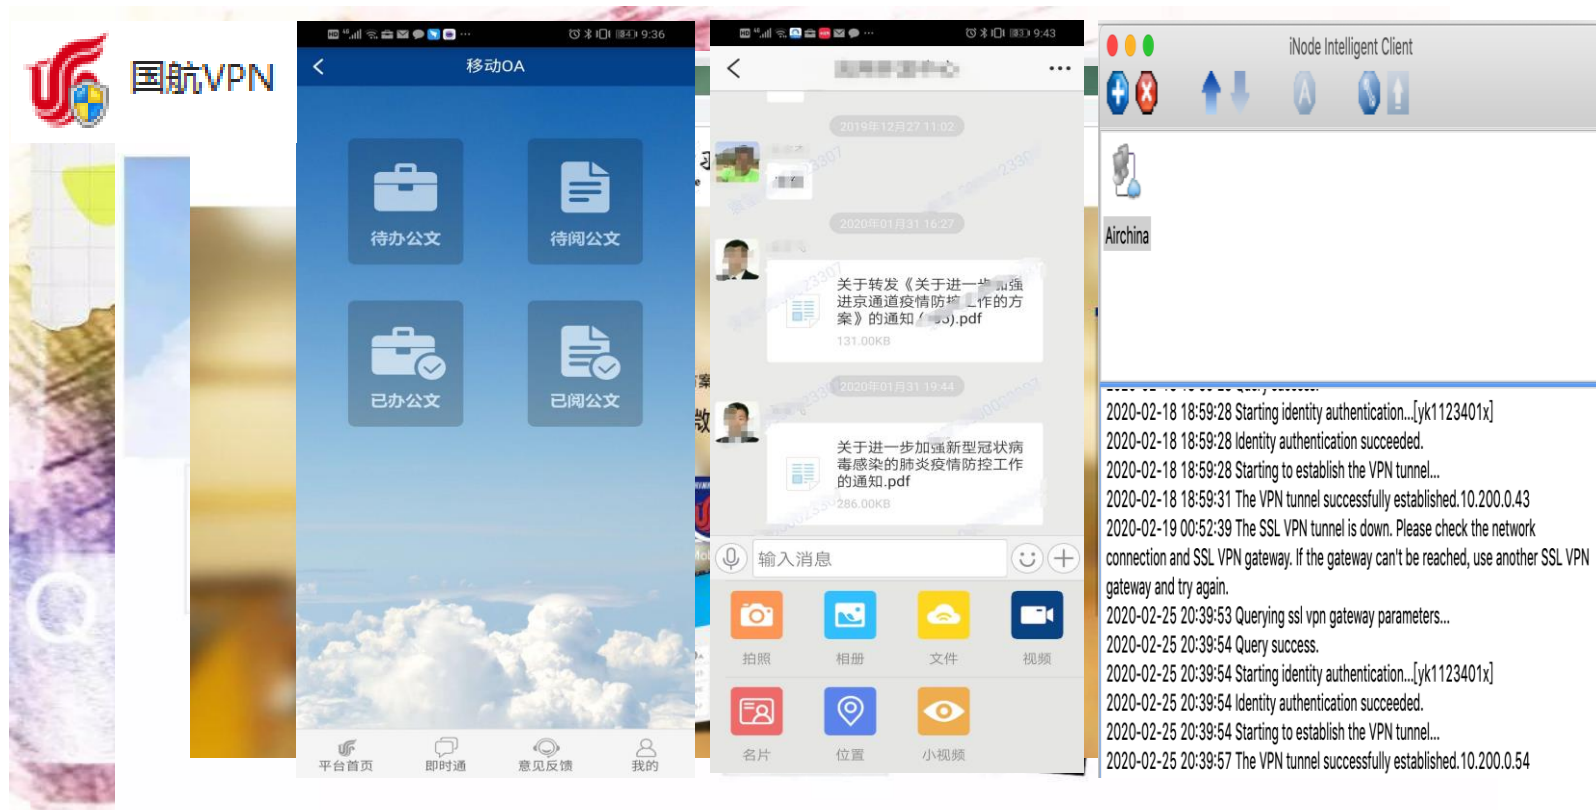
国航VPN

9:36

移动OA

待办公文

待阅公文

已办公文

已阅公文

平台首页

即时通

意见反馈

我的

9:43

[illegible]

2019年12月27 11:02

2020年01月31 16:27

关于转发《关于进一步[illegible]强进京通道疫情防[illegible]工作的方案》的通知（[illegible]).pdf
131.00KB

2020年01月31 19:44

关于进一步加强新型冠状病毒感染的肺炎疫情防控工作的通知.pdf
286.00KB

输入消息

拍照

相册

文件

视频

名片

位置

小视频

iNode Intelligent Client

Airchina

2020-02-18 18:59:28 Starting identity authentication...[yk1123401x]
2020-02-18 18:59:28 Identity authentication succeeded.
2020-02-18 18:59:28 Starting to establish the VPN tunnel...
2020-02-18 18:59:31 The VPN tunnel successfully established.10.200.0.43
2020-02-19 00:52:39 The SSL VPN tunnel is down. Please check the network connection and SSL VPN gateway. If the gateway can't be reached, use another SSL VPN gateway and try again.
2020-02-25 20:39:53 Querying ssl vpn gateway parameters...
2020-02-25 20:39:54 Query success.
2020-02-25 20:39:54 Starting identity authentication...[yk1123401x]
2020-02-25 20:39:54 Identity authentication succeeded.
2020-02-25 20:39:54 Starting to establish the VPN tunnel...
2020-02-25 20:39:57 The VPN tunnel successfully established.10.200.0.54